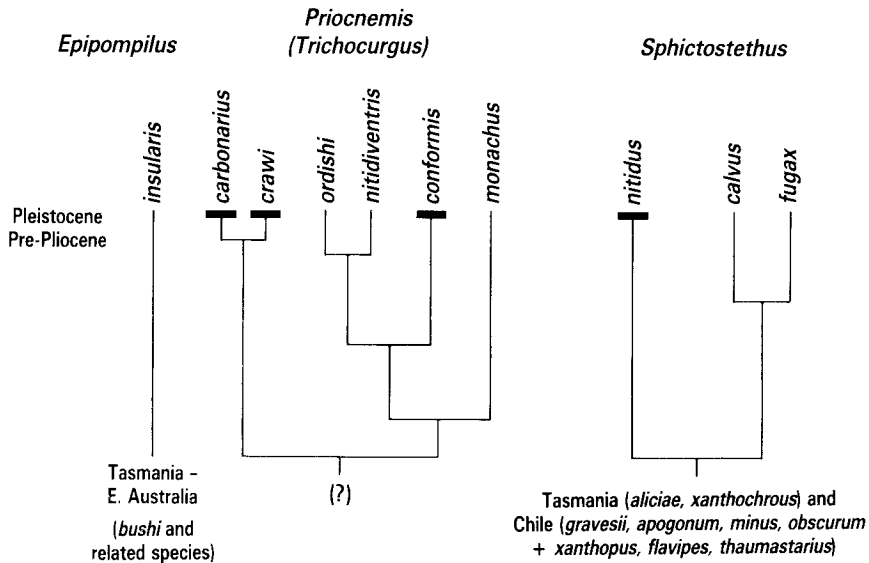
Epipompilus

Priocnemis (Trichocurgus)

Sphictostethus

insularis

carbonarius

crawi

ordishi

nitidiventris

conformis

monachus

nitidus

calvus

fugax

Pleistocene
Pre-Pliocene

Tasmania - E. Australia

(bushi and related species)

(?)

Tasmania (aliciae, xanthochrous) and Chile (gravesii, apogonum, minus, obscurum + xanthopus, flavipes, thaumastarius)